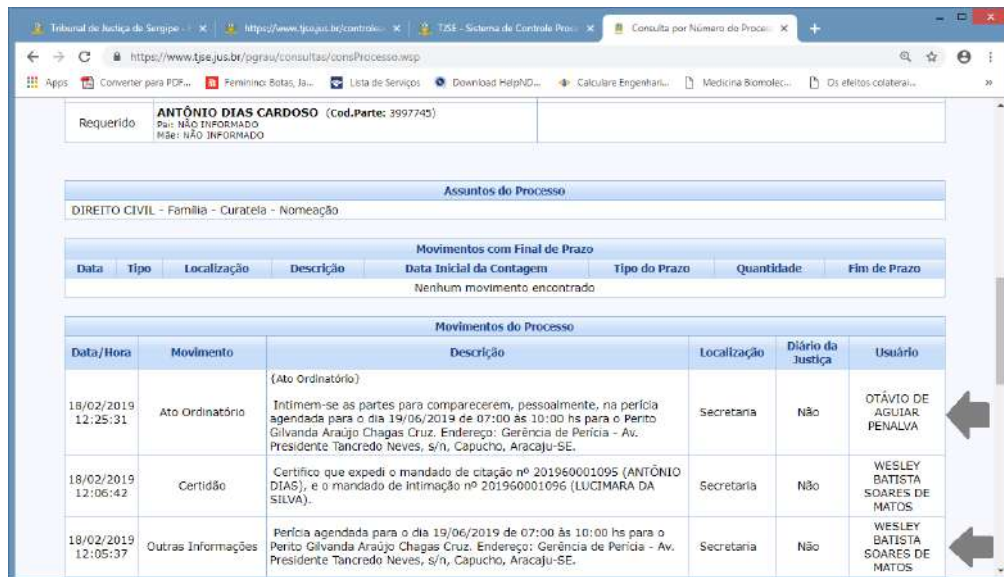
Tribunal de Justiça de Sergipe × | https://www.tjse.jus.br/controle × | TJSE - Sistema de Controle Proc × | Consulta por Número do Proces × | +

https://www.tjse.jus.br/pgrau/consultas/consProcesso.wsp

Apps | Converter para PDF... | Feminino: Botas, Ja... | Lista de Serviços | Download HelpND... | Calculare Engenhari... | Medicina Biomolec... | Os efeitos colaterai... | »

| Requerido | ANTÔNIO DIAS CARDOSO (Cod.Parte: 3997745) Pai: NÃO INFORMADO Mãe: NÃO INFORMADO | |
|---|---|---|

| Assuntos do Processo |
|---|
| DIREITO CIVIL - Família - Curatela - Nomeação |

| Movimentos com Final de Prazo | | | | | | | |
|---|---|---|---|---|---|---|---|
| Data | Tipo | Localização | Descrição | Data Inicial da Contagem | Tipo do Prazo | Quantidade | Fim de Prazo |
| Nenhum movimento encontrado | | | | | | | |

| Movimentos do Processo | | | | | |
|---|---|---|---|---|---|
| Data/Hora | Movimento | Descrição | Localização | Diário da Justiça | Usuário |
| 18/02/2019 12:25:31 | Ato Ordinatório | (Ato Ordinatório) Intimem-se as partes para comparecerem, pessoalmente, na perícia agendada para o dia 19/06/2019 de 07:00 às 10:00 hs para o Perito Gilvanda Araújo Chagas Cruz. Endereço: Gerência de Perícia - Av. Presidente Tancredo Neves, s/n, Capucho, Aracaju-SE. | Secretaria | Não | OTÁVIO DE AGUIAR PENALVA |
| 18/02/2019 12:06:42 | Certidão | Certifico que expedi o mandado de citação nº 201960001095 (ANTÔNIO DIAS), e o mandado de intimação nº 201960001096 (LUCIMARA DA SILVA). | Secretaria | Não | WESLEY BATISTA SOARES DE MATOS |
| 18/02/2019 12:05:37 | Outras Informações | Perícia agendada para o dia 19/06/2019 de 07:00 às 10:00 hs para o Perito Gilvanda Araújo Chagas Cruz. Endereço: Gerência de Perícia - Av. Presidente Tancredo Neves, s/n, Capucho, Aracaju-SE. | Secretaria | Não | WESLEY BATISTA SOARES DE MATOS |